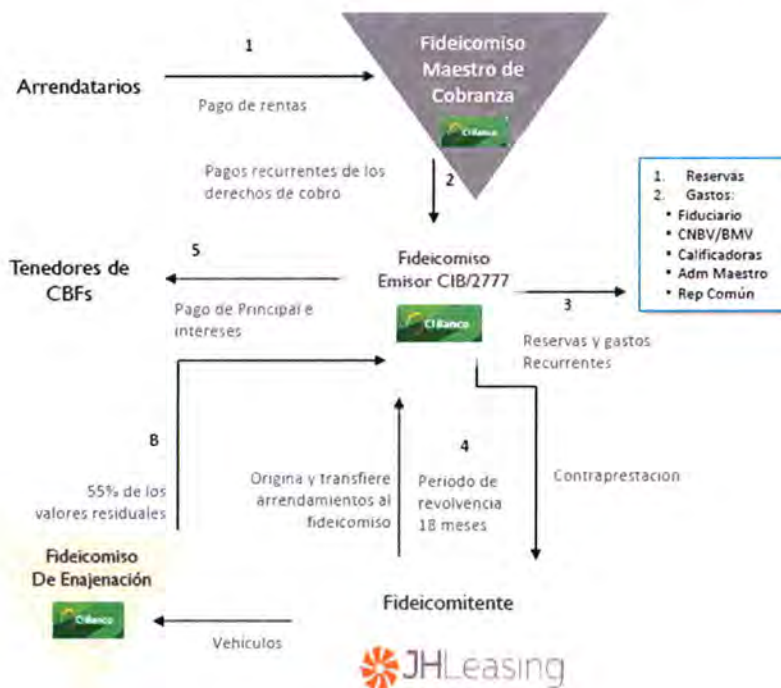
1

Arrendatarios

Pago de rentas

Fideicomiso Maestro de Cobranza

CIBanco

Pagos recurrentes de los derechos de cobro

2

1. Reservas
2. Gastos:
• Fiduciario
• CNBV/BMV
• Calificadoras
• Adm Maestro
• Rep Común

5

Tenedores de CBFs

Pago de Principal e intereses

Fideicomiso Emisor CIB/2777

CIBanco

3

Reservas y gastos Recurrentes

B

4

55% de los valores residuales

Origina y transfiere arrendamientos al fideicomiso

Periodo de revolvencia 18 meses

Contraprestacion

Fideicomiso De Enajenación

CIBanco

Fideicomitente

Vehículos

JHLeasing